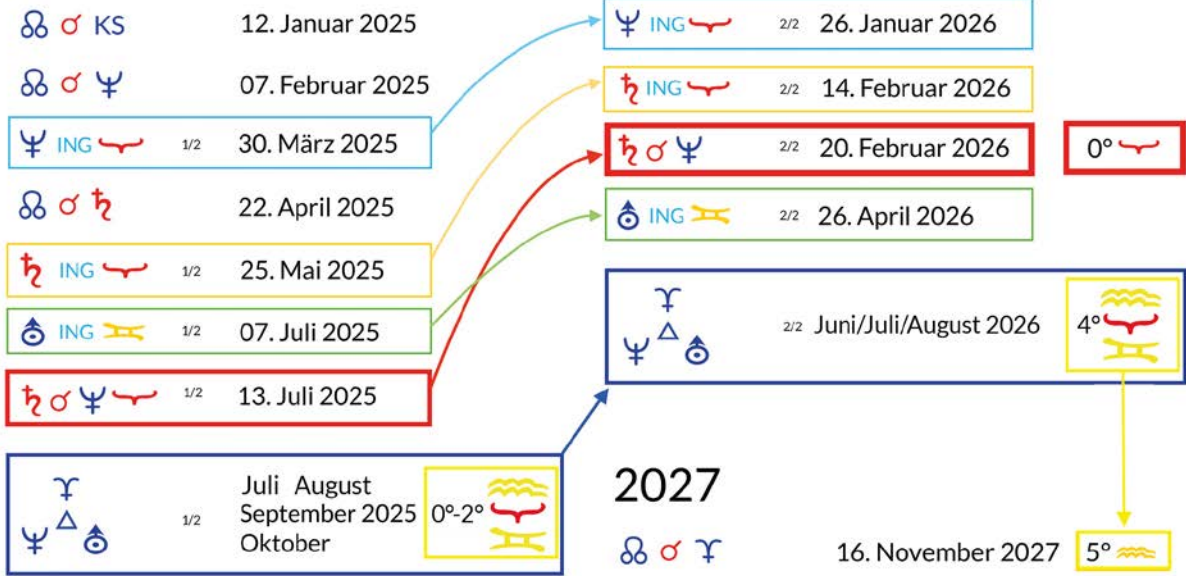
☊ ☌ KS 12. Januar 2025

☊ ☌ ♆ 07. Februar 2025

♆ ING ♈ 1/2 30. März 2025

☊ ☌ ♄ 22. April 2025

♄ ING ♈ 1/2 25. Mai 2025

♅ ING ♊ 1/2 07. Juli 2025

♄ ☌ ♆ ♈ 1/2 13. Juli 2025

♇ △ ♆ ♅ 1/2 Juli August September 2025 Oktober 0°-2° ♒ ♈ ♊

♆ ING ♈ 2/2 26. Januar 2026

♄ ING ♈ 2/2 14. Februar 2026

♄ ☌ ♆ 2/2 20. Februar 2026 0° ♈

♅ ING ♊ 2/2 26. April 2026

♇ △ ♆ ♅ 2/2 Juni/Juli/August 2026 4° ♒ ♈ ♊

2027

☊ ☌ ♇ 16. November 2027 5° ♒